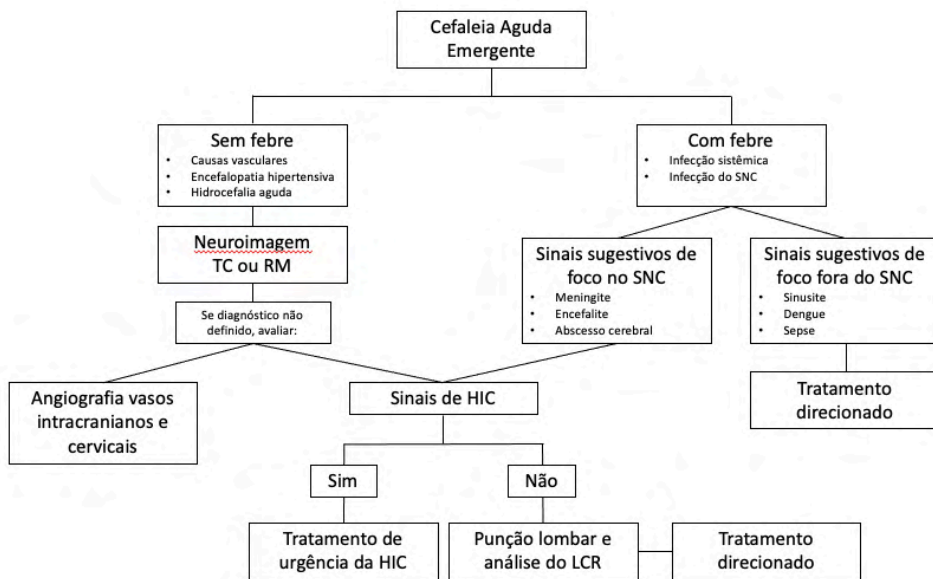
Cefaleia Aguda Emergente

Sem febre
- Causas vasculares
- Encefalopatia hipertensiva
- Hidrocefalia aguda

Com febre
- Infecção sistêmica
- Infecção do SNC

Neuroimagem
TC ou RM

Se diagnóstico não definido, avaliar:

Sinais sugestivos de foco no SNC
- Meningite
- Encefalite
- Abscesso cerebral

Sinais sugestivos de foco fora do SNC
- Sinusite
- Dengue
- Sepse

Angiografia vasos intracranianos e cervicais

Sinais de HIC

Tratamento direcionado

Sim

Não

Tratamento de urgência da HIC

Punção lombar e análise do LCR

Tratamento direcionado